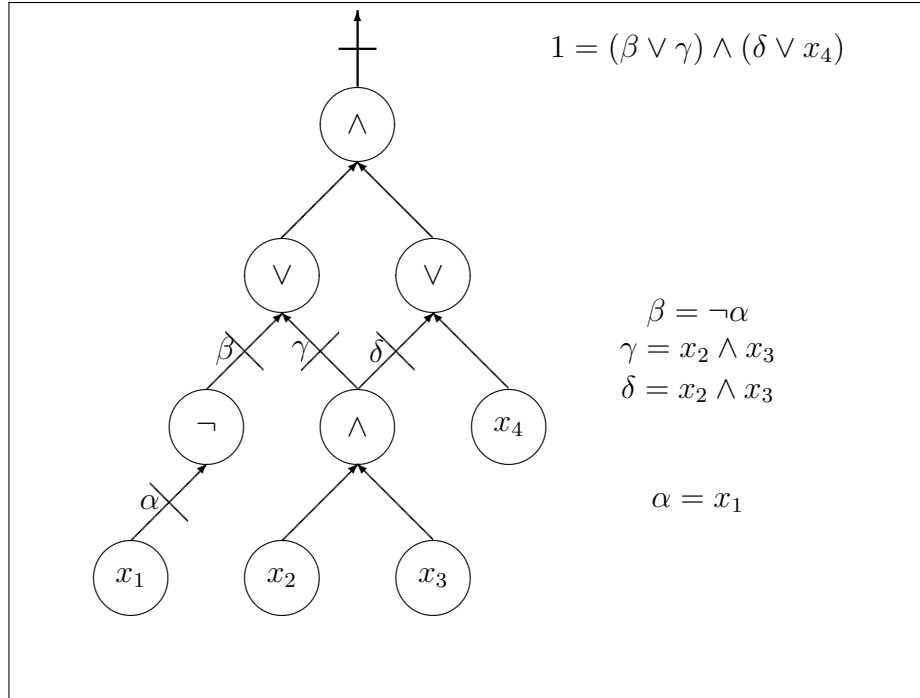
$1 = (\beta \vee \gamma) \wedge (\delta \vee x_4)$

$\wedge$

$\vee$ $\vee$

$\beta$ $\gamma$ $\delta$

$\neg$ $\wedge$ $x_4$

$\alpha$

$x_1$ $x_2$ $x_3$

$\beta = \neg\alpha$
$\gamma = x_2 \wedge x_3$
$\delta = x_2 \wedge x_3$

$\alpha = x_1$